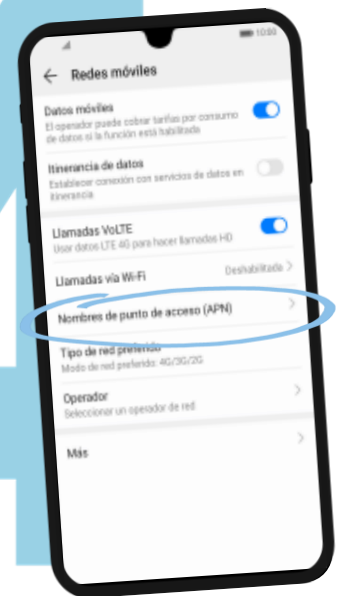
10:00

Redes móviles

Datos móviles
El operador puede cobrar tarifas por consumo de datos si la función está habilitada

Itinerancia de datos
Establecer conexión con servicios de datos en itinerancia

Llamadas VoLTE
Usar datos LTE 4G para hacer llamadas HD

Llamadas vía Wi-Fi
Deshabilitado

Nombres de punto de acceso (APN)

Tipo de red preferido
Modo de red preferido: 4G/3G/2G

Operador
Seleccionar un operador de red

Más